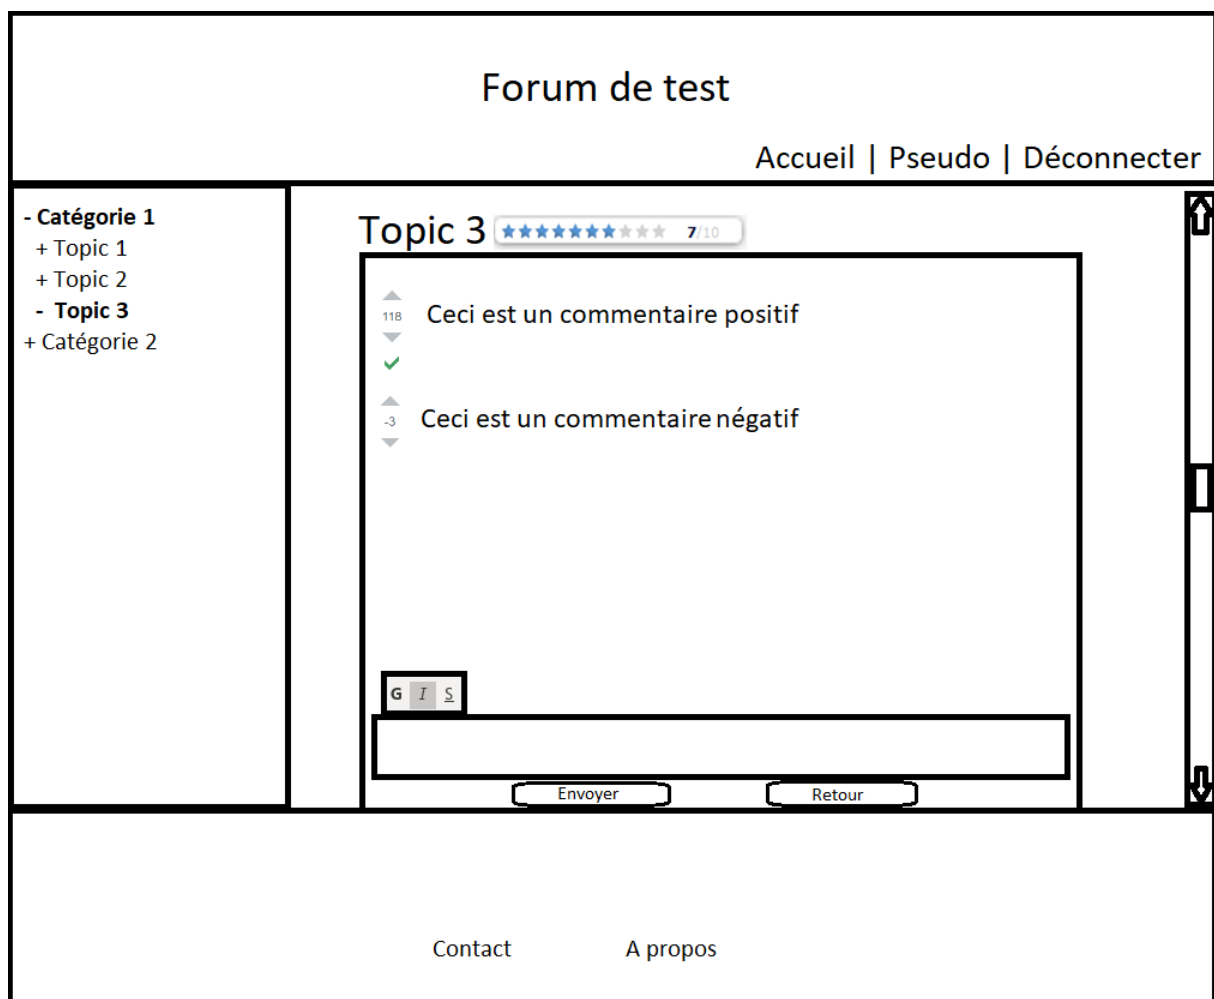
Forum de test

Accueil | Pseudo | Déconnecter

- Catégorie 1
+ Topic 1
+ Topic 2
- Topic 3
+ Catégorie 2

Topic 3 7/10

118 Ceci est un commentaire positif

-3 Ceci est un commentaire négatif

G I S

Envoyer Retour

Contact A propos